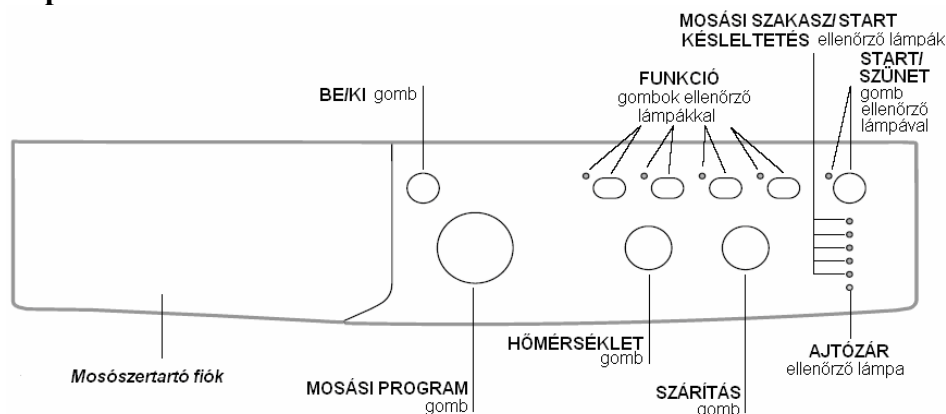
MOSÁSI SZAKASZ/ START KÉSLELTETÉS ellenőrző lámpák

START/ SZÜNET gomb ellenőrző lámpával

FUNKCIÓ gombok ellenőrző lámpákkal

BE/KI gomb

HŐMÉRSÉKLET gomb

AJTÓZÁR ellenőrző lámpa

Mosószertartó fiók

MOSÁSI PROGRAM gomb

SZÁRÍTÁS gomb